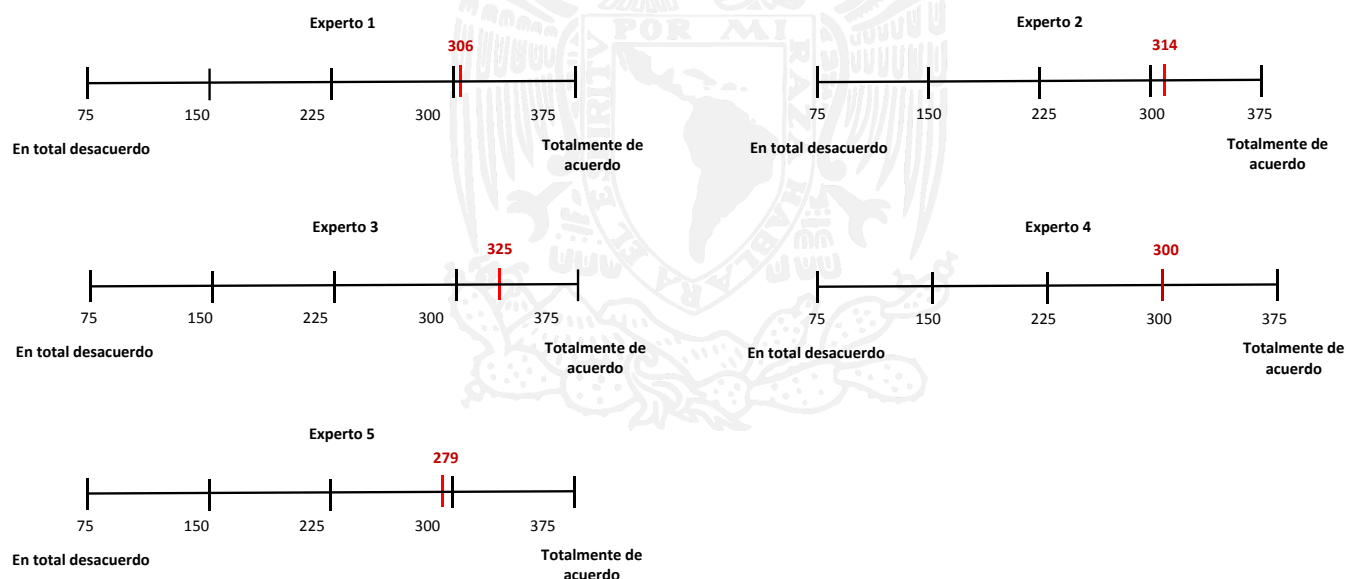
Experto 1

306

75 150 225 300 375

En total desacuerdo

Totalmente de acuerdo

Experto 2

314

75 150 225 300 375

En total desacuerdo

Totalmente de acuerdo

Experto 3

325

75 150 225 300 375

En total desacuerdo

Totalmente de acuerdo

Experto 4

300

75 150 225 300 375

En total desacuerdo

Totalmente de acuerdo

Experto 5

279

75 150 225 300 375

En total desacuerdo

Totalmente de acuerdo

POR MI RAZA HABLARA EL ESPIRITU